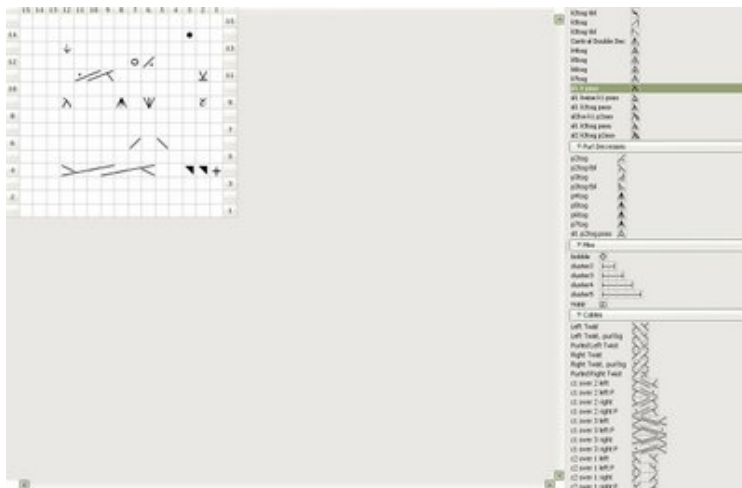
15 14 13 12 11 10 9 8 7 6 5 4 3 2 1

14
13
12
11
10
9
8
7
6
5
4
3
2
1

k3tog tbl
k3tog
k3tog tbl
Central Double Dec
k4tog
k5tog
k6tog
k7tog
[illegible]
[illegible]
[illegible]
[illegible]
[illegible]
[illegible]
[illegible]

▼ Purl Decreases
p2tog
p2tog tbl
p3tog
p3tog tbl
p4tog
p5tog
p6tog
p7tog
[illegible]

▼ Misc
bobble
cluster2
cluster3
cluster4
cluster5
Hole

▼ Cables
Left Twist
Left Twist, purl bg
Purled Left Twist
Right Twist
Right Twist, purl bg
Purled Right Twist
c1 over 2 left
c1 over 2 left P
c1 over 2 right
c1 over 2 right P
c1 over 3 left
c1 over 3 left P
c1 over 3 right
c1 over 3 right P
c2 over 1 left
c2 over 1 left P
c2 over 1 right
c2 over 1 right P